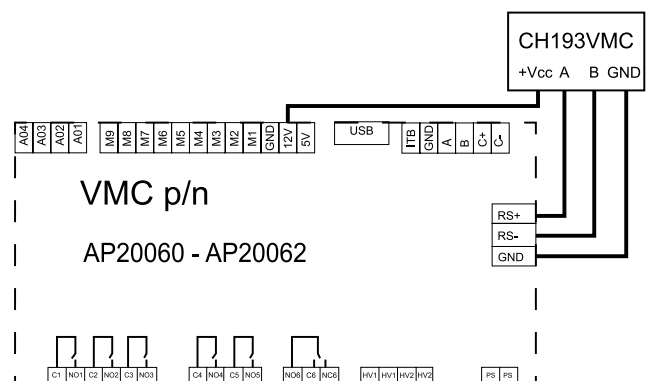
CH193VMC
+Vcc A B GND

A04 A03 A02 A01 M9 M8 M7 M6 M5 M4 M3 M2 M1 GND 12V 5V USB ITB GND A B C+ C-

VMC p/n

AP20060 - AP20062

RS+
RS-
GND

C1 NO1 C2 NO2 C3 NO3 C4 NO4 C5 NO5 NO6 C6 NC6 HV1 HV1 HV2 HV2 PS PS